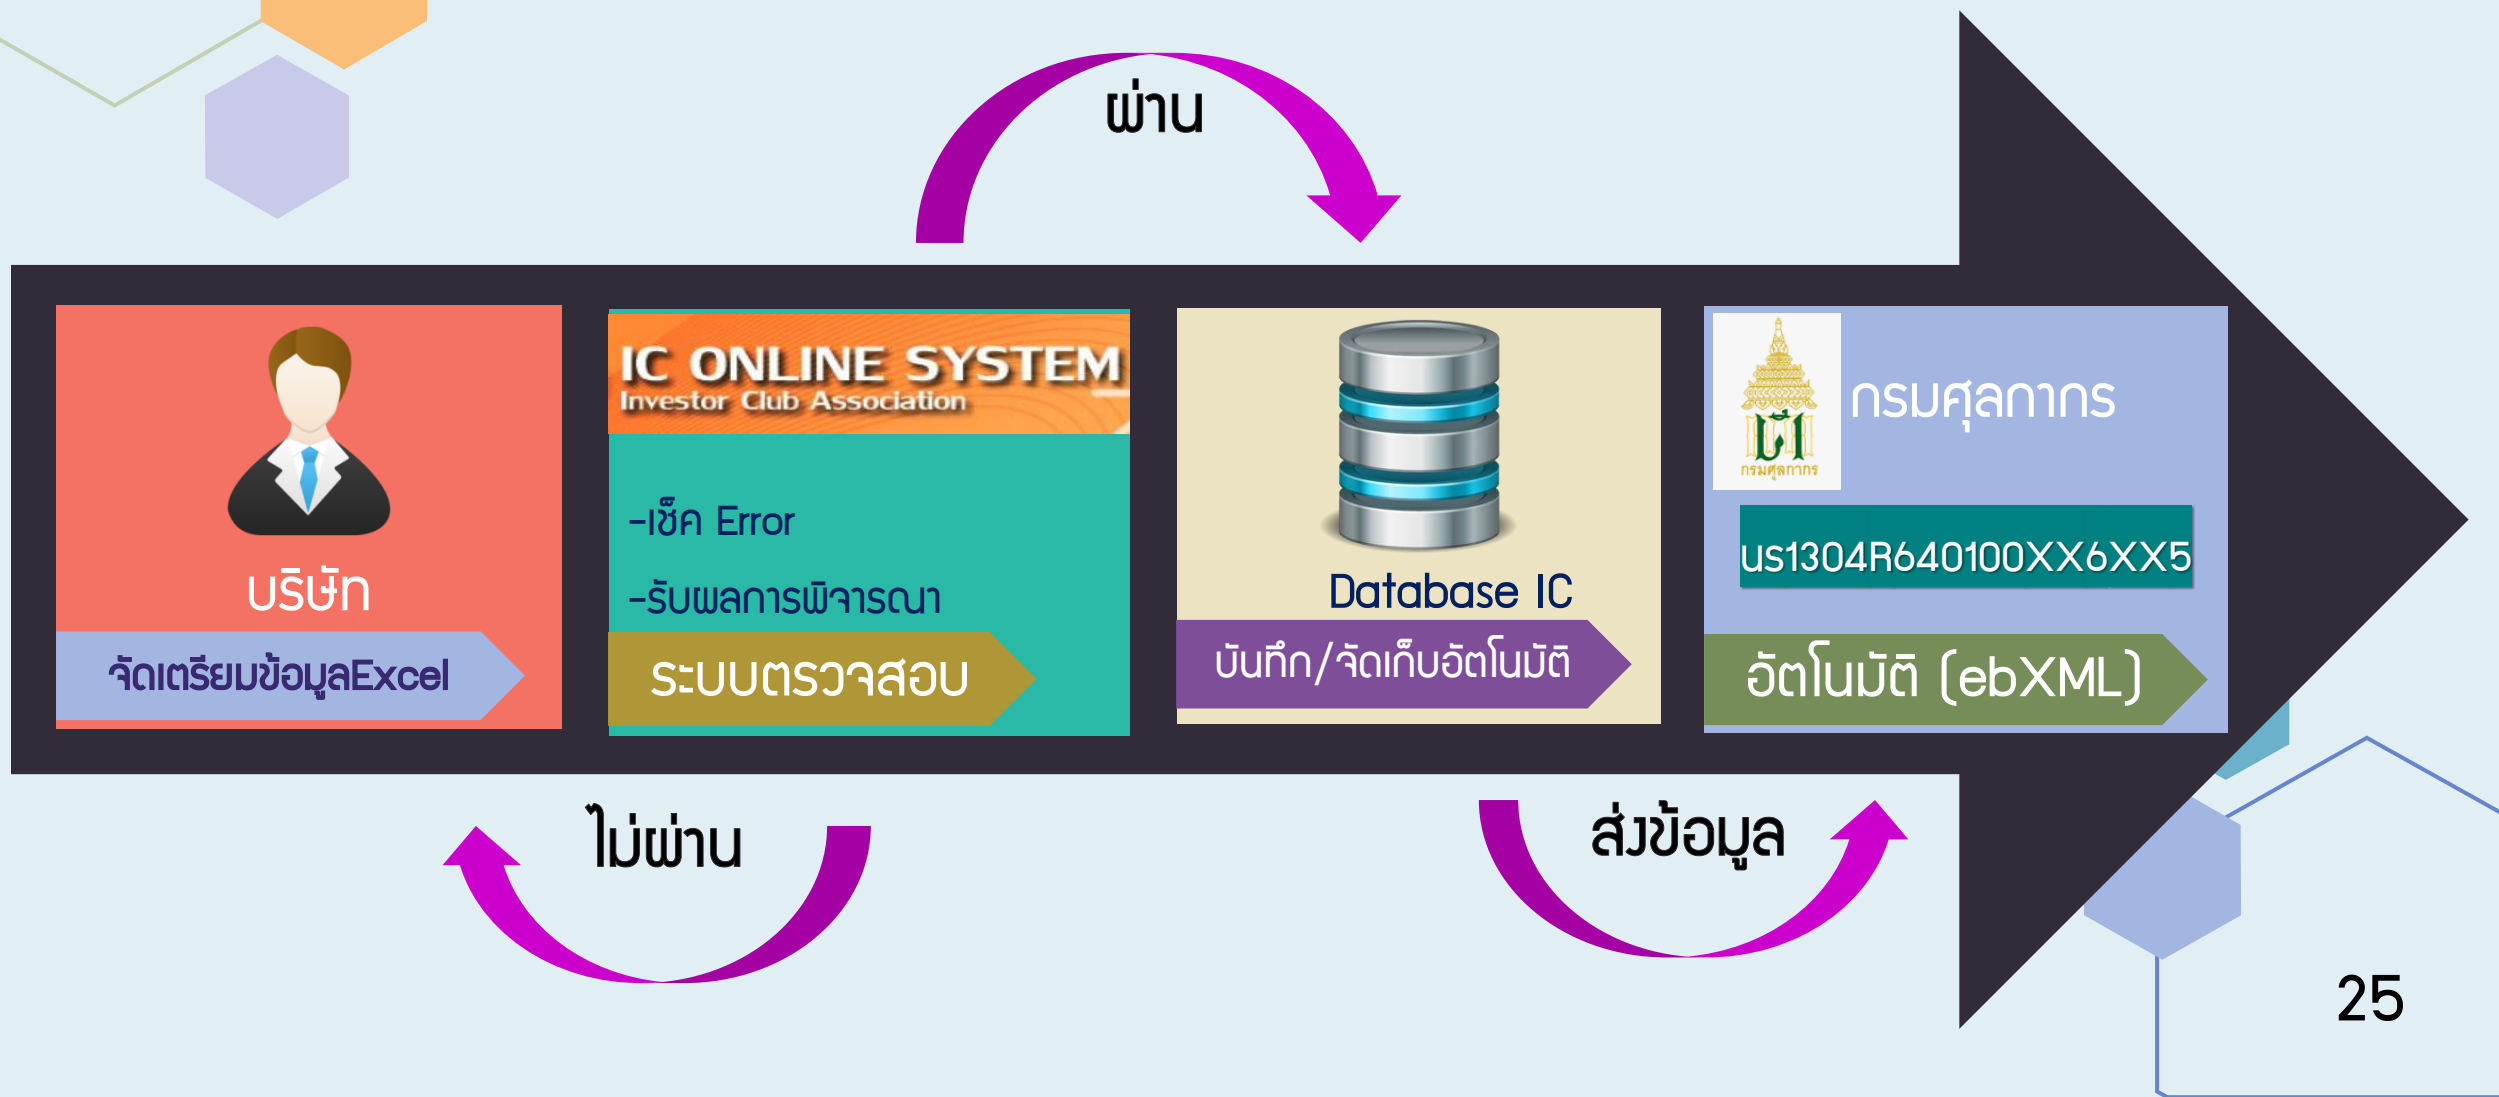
ผ่าน

บริษัท

จัดเตรียมข้อมูลExcel

IC ONLINE SYSTEM
Investor Club Association

-เช็ค Error

-รับผลการพิจารณา

ระบบตรวจสอบ

Database IC

บันทึก/จัดเก็บอัตโนมัติ

กรมศุลกากร

กรมศุลกากร

บร1304R640100XX6XX5

อัตโนมัติ (ebXML)

ไม่ผ่าน

ส่งข้อมูล

25